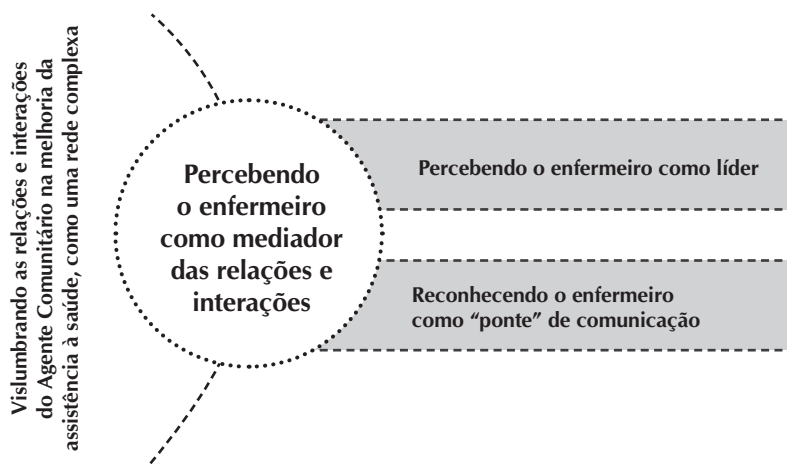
Vislumbrando as relações e interações do Agente Comunitário na melhoria da assistência à saúde, como uma rede complexa

Percebendo o enfermeiro como mediador das relações e interações

Percebendo o enfermeiro como líder

Reconhecendo o enfermeiro como "ponte" de comunicação